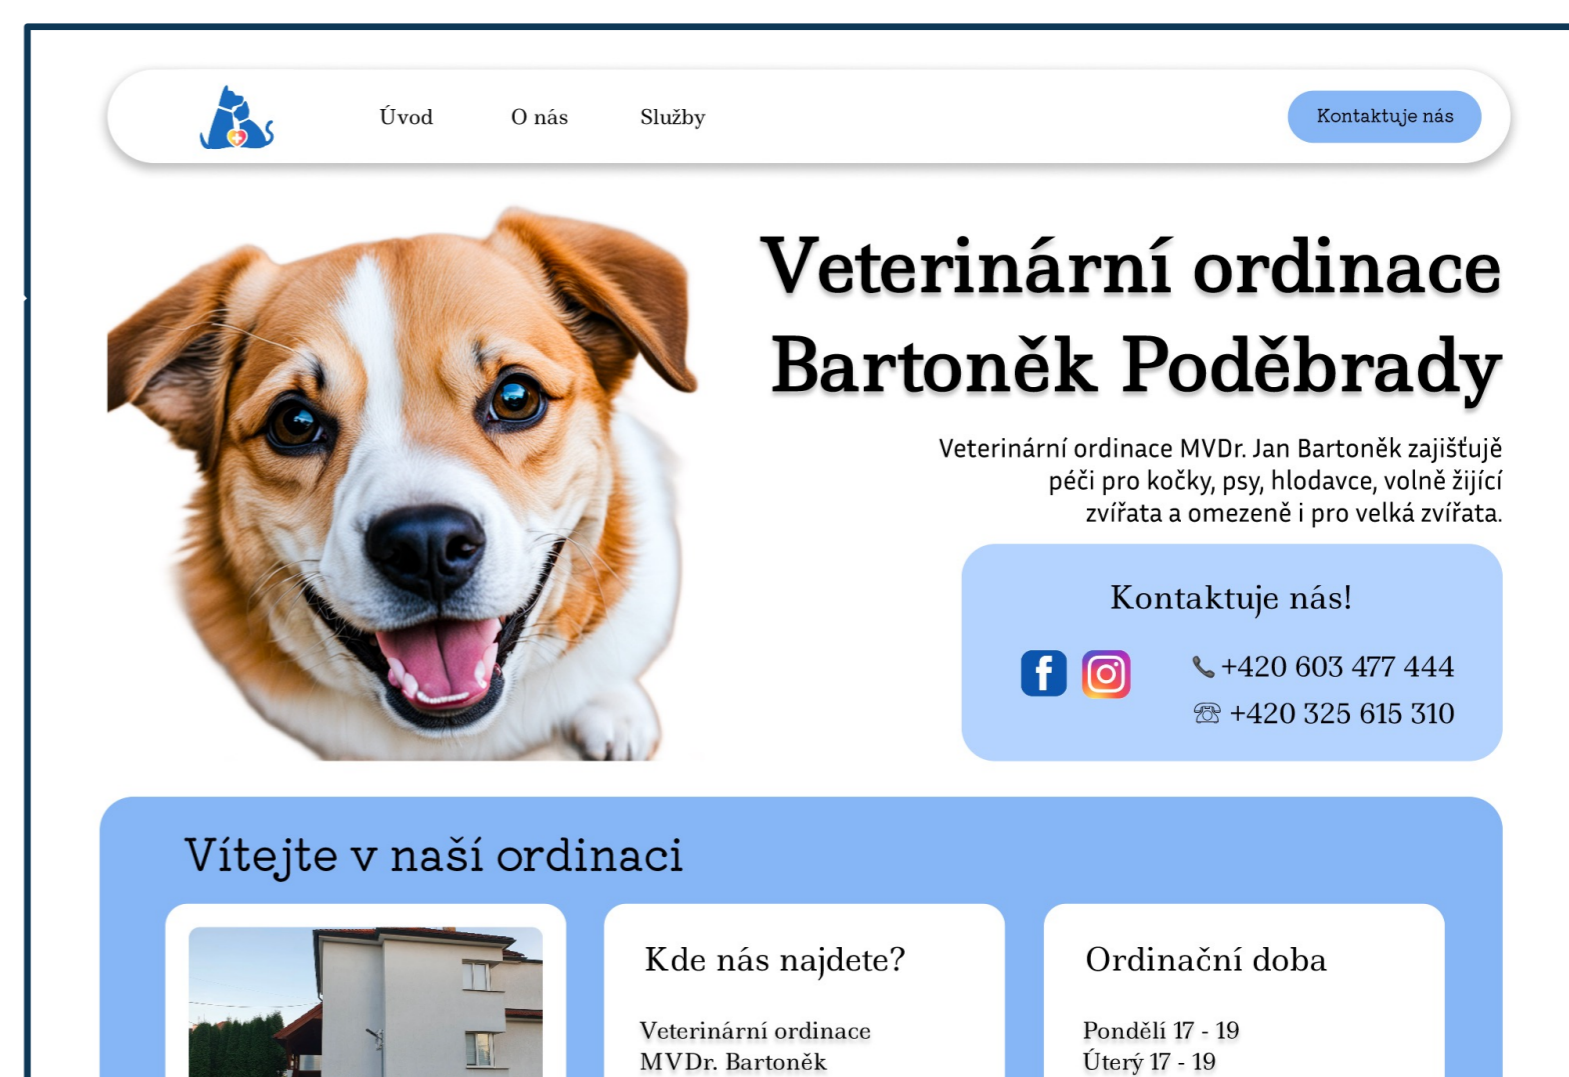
Úvod O nás Služby

Kontaktuje nás

Veterinární ordinace Bartoněk Poděbrady

Veterinární ordinace MVDr. Jan Bartoněk zajišťuje péči pro kočky, psy, hlodavce, volně žijící zvířata a omezeně i pro velká zvířata.

Kontaktuje nás!

+420 603 477 444
+420 325 615 310

Vítejte v naší ordinaci

Kde nás najdete?

Veterinární ordinace MVDr. Bartoněk

Ordinační doba

Pondělí 17 - 19
Úterý 17 - 19